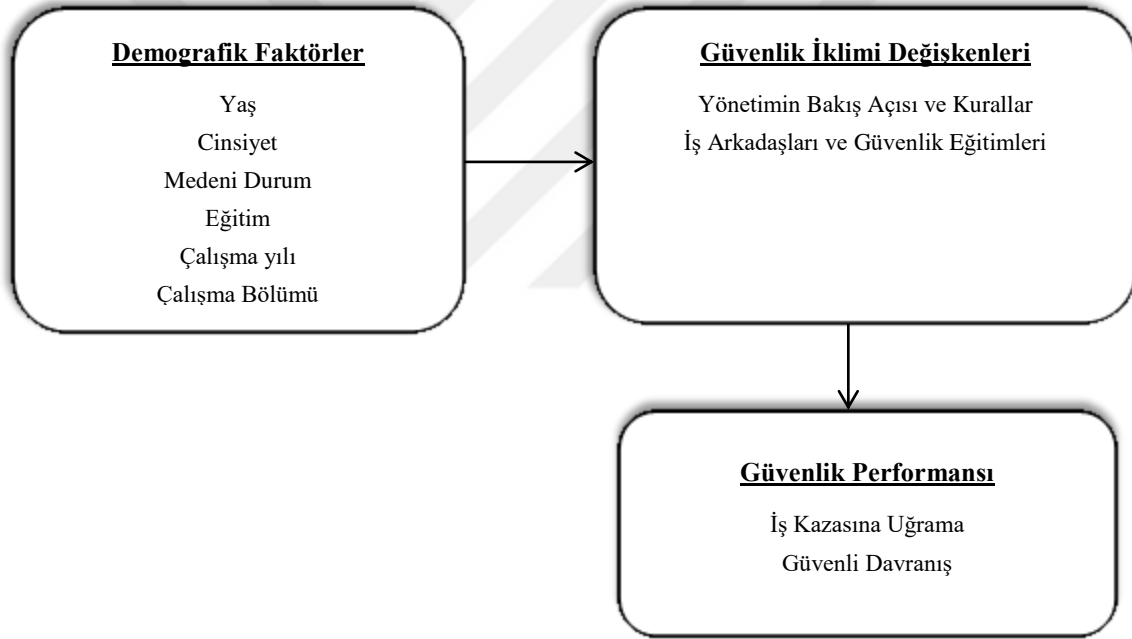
Demografik Faktörler

Yaş
Cinsiyet
Medeni Durum
Eğitim
Çalışma yılı
Çalışma Bölümü

Güvenlik İklimi Değişkenleri

Yönetimin Bakış Açısı ve Kurallar
İş Arkadaşları ve Güvenlik Eğitimleri

Güvenlik Performansı

İş Kazasına Uğrama
Güvenli Davranış